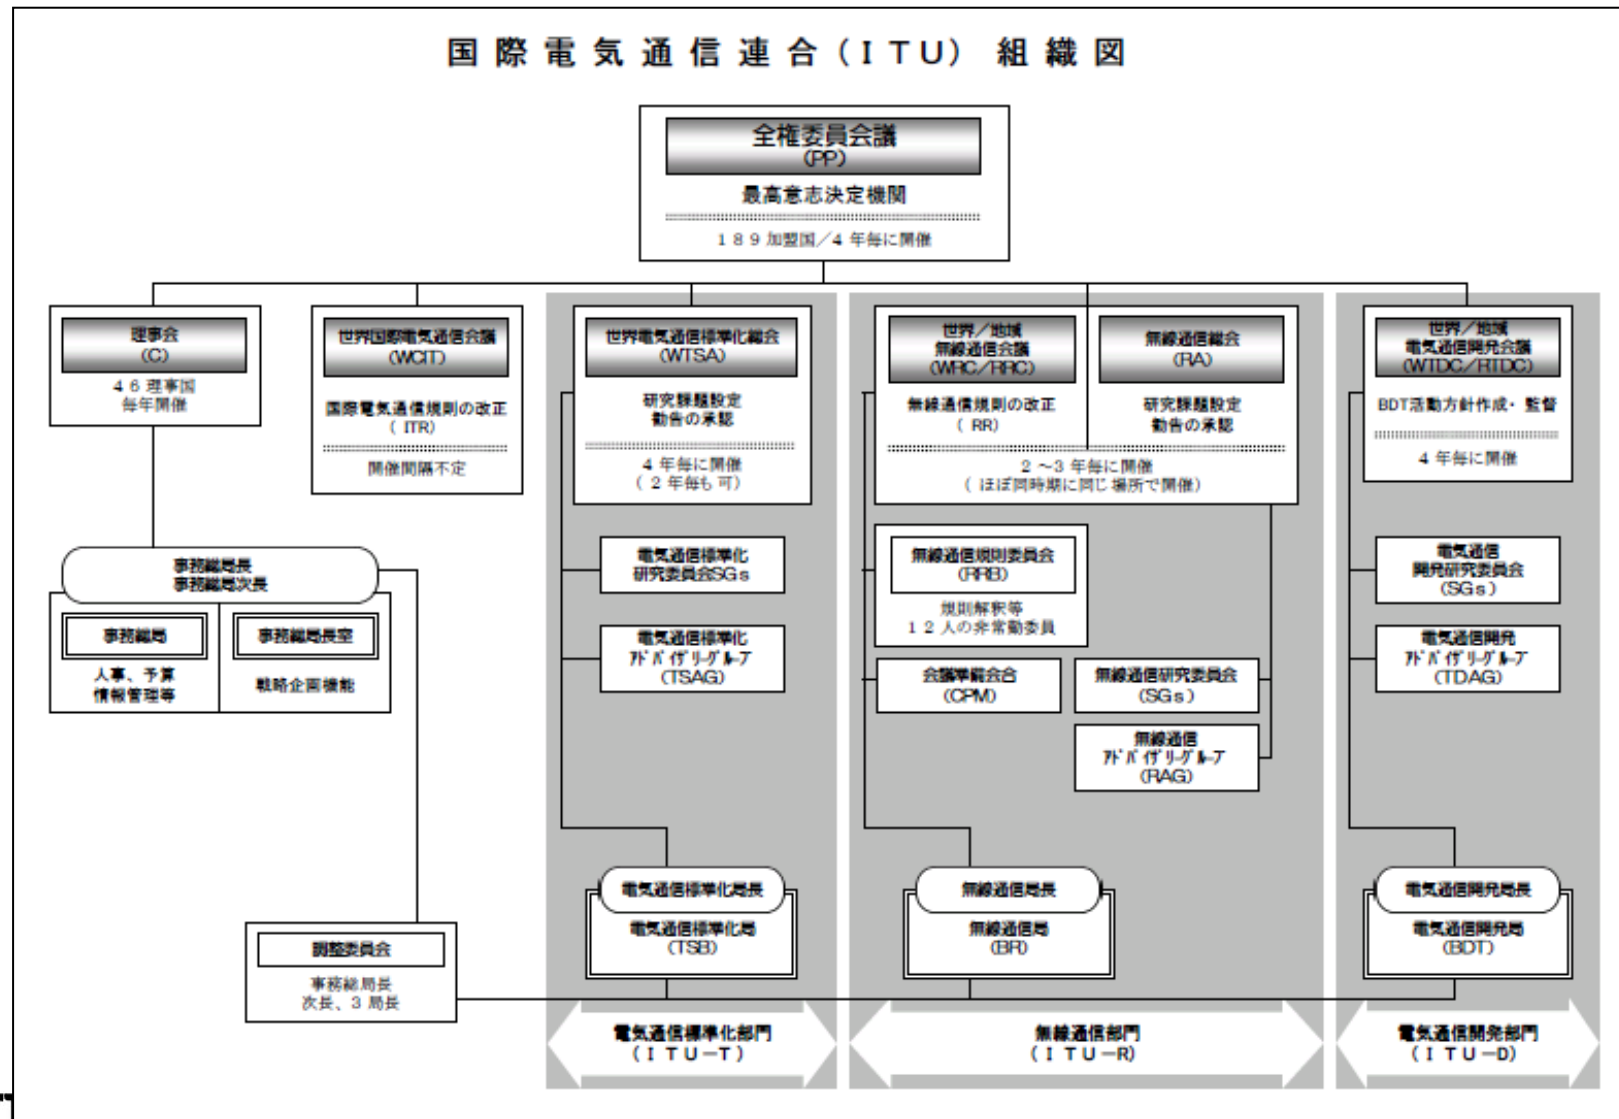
国際電気通信連合（ITU）組織図

全権委員会議
(PP)
最高意志決定機関
189加盟国／4年毎に開催

理事会
(C)
46理事国
毎年開催

世界国際電気通信会議
(WCIT)
国際電気通信規則の改正
（ITR）
開催間隔不定

世界電気通信標準化総会
(WTSA)
研究課題設定
勧告の承認
4年毎に開催
（2年毎も可）

世界／地域
無線通信会議
(WRC/RRC)
無線通信規則の改正
（RR）

無線通信総会
(RA)
研究課題設定
勧告の承認

2～3年毎に開催
（ほぼ同時期に同じ場所で開催）

世界／地域
電気通信開発会議
(WTDC/RTDC)
BDT活動方針作成・監督
4年毎に開催

事務総局長
事務総局次長

事務総局
人事、予算
情報管理等

事務総局長室
戦略企画機能

電気通信標準化
研究委員会SGs

電気通信標準化
アドバイザリグループ
(TSAG)

無線通信規則委員会
(RRB)
規則解釈等
12人の非常勤委員

会議準備会合
(CPM)

無線通信研究委員会
(SGs)

無線通信
アドバイザリグループ
(RAG)

電気通信
開発研究委員会
(SGs)

電気通信開発
アドバイザリグループ
(TDAG)

電気通信標準化局長
電気通信標準化局
(TSB)

無線通信局長
無線通信局
(BR)

電気通信開発局長
電気通信開発局
(BDT)

調整委員会
事務総局長
次長、3局長

電気通信標準化部門
（ITU−T）

無線通信部門
（ITU−R）

電気通信開発部門
（ITU−D）